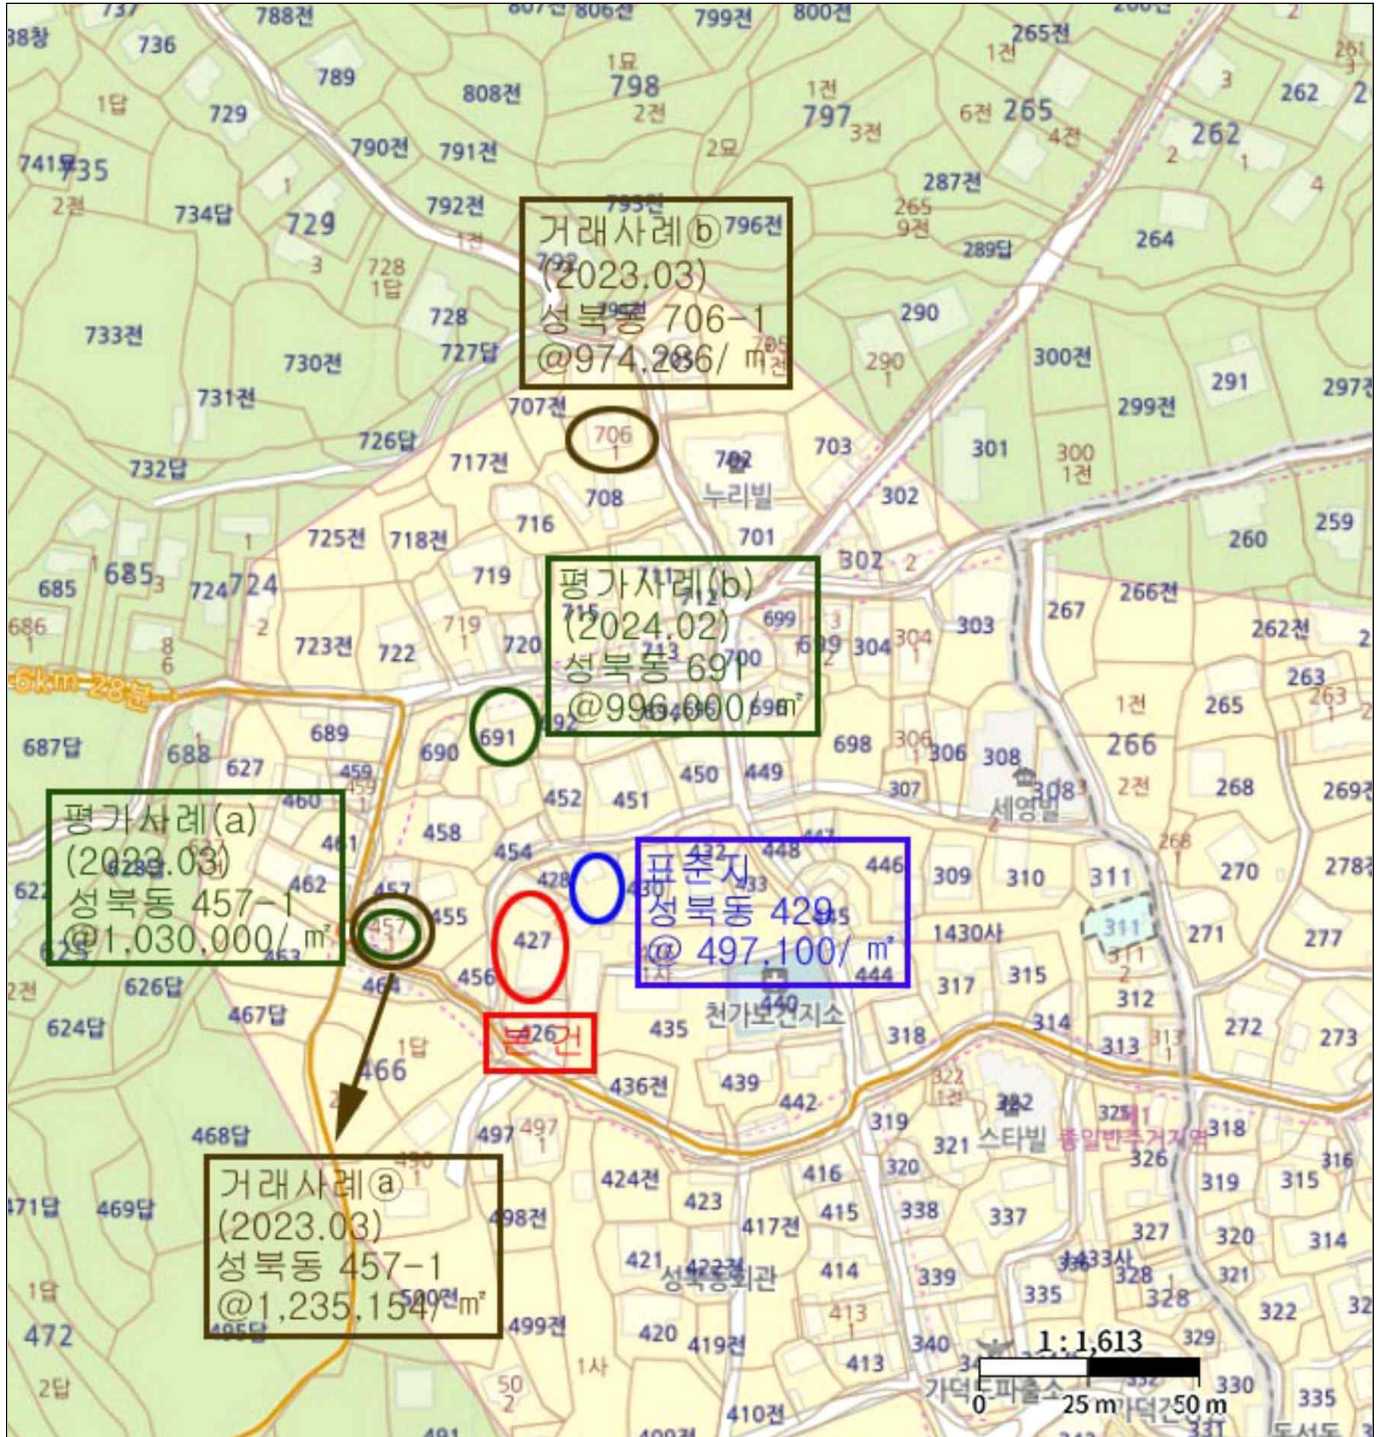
거래사례ⓑ
(2023.03)
성북동 706-1
@974,286/ ㎡

평가사례(b)
(2024.02)
성북동 691
@996,000/㎡

평가사례(a)
(2023.03)
성북동 457-1
@1,030,000/ ㎡

표준지
성북동 429
@ 497,100/ ㎡

본건

거래사례ⓐ
(2023.03)
성북동 457-1
@1,235,154/㎡

788전 806전 799전 800전 265전 736 789 798 808전 797 265 262 729 790전 791전 735 734답 729 792전 796전 287전 264 728 733전 728 727답 730전 290 300전 291 297전 731전 707전 706 703 301 299전 726답 717전 702 300 732답 708 누리빌 302 260 259 716 701 725전 718전 302 266전 719 267 303 685 724 724 262전 686 723전 722 720 304 263 6km 28분 265 689 698 687답 688 690 691 698 306 308 266 627 459 450 449 307 268 269전 460 452 451 세영빌 461 458 454 448 446 309 310 311 270 278전 622 462 428 430 433 457 455 427 1430사 271 277 626답 464 456 444 317 315 312 624답 467답 435 천가보건지소 318 314 272 273 466 436전 439 442 313 468답 497 319 321 스타빌 318 424전 416 320 326 319 315 316 471답 469답 498전 423 417전 415 338 337 327 320 314 421 성북동회관 414 339 335 328 321 322 472 499전 420 419전 413 340 329 330 335 410전 1 : 1,613 0 25 m 50 m 가덕도파출소